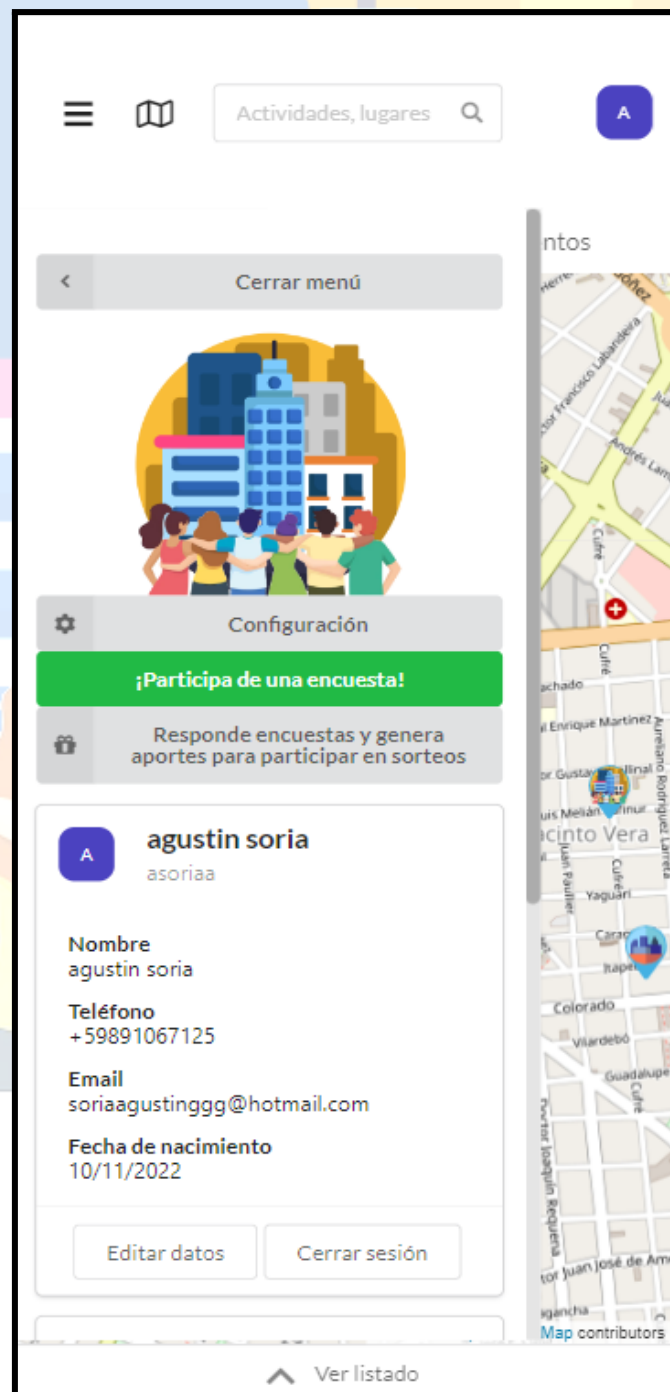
Actividades, lugares

A

ntos

Cerrar menú

Configuración

¡Participa de una encuesta!

Responde encuestas y genera aportes para participar en sorteos

A

agustin soria

asoriaa

Nombre
agustin soria

Teléfono
+59891067125

Email
soriaagustinggg@hotmail.com

Fecha de nacimiento
10/11/2022

Editar datos

Cerrar sesión

Cufré
Enrique Martinez
Aureliano Rodríguez Larreta
Jacinto Vera
Juan Paullier
Yaguarí
Colorado
Vilardebó
Guadalupe
Doctor Joaquín Requena
Doctor Juan José de Amézaga
Andrés Lamas
Doctor Francisco Lavandeira

Map contributors

Ver listado